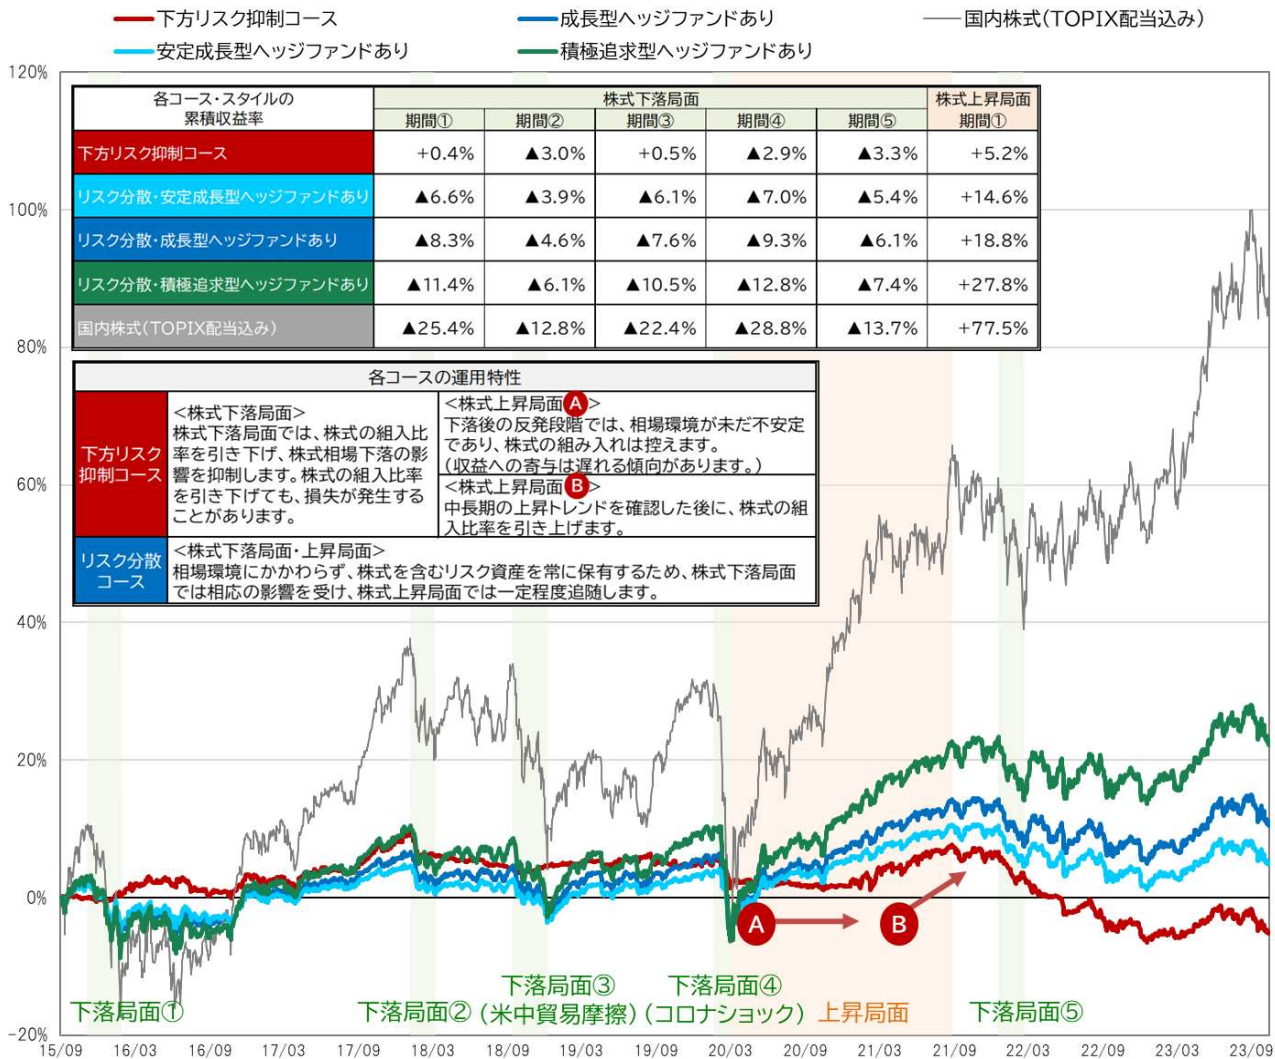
下方リスク抑制コース　成長型ヘッジファンドあり　国内株式(TOPIX配当込み)
安定成長型ヘッジファンドあり　積極追求型ヘッジファンドあり

| 各コース・スタイルの累積収益率 | 株式下落局面 期間① | 期間② | 期間③ | 期間④ | 期間⑤ | 株式上昇局面 期間① |
|---|---|---|---|---|---|---|
| 下方リスク抑制コース | +0.4% | ▲3.0% | +0.5% | ▲2.9% | ▲3.3% | +5.2% |
| リスク分散・安定成長型ヘッジファンドあり | ▲6.6% | ▲3.9% | ▲6.1% | ▲7.0% | ▲5.4% | +14.6% |
| リスク分散・成長型ヘッジファンドあり | ▲8.3% | ▲4.6% | ▲7.6% | ▲9.3% | ▲6.1% | +18.8% |
| リスク分散・積極追求型ヘッジファンドあり | ▲11.4% | ▲6.1% | ▲10.5% | ▲12.8% | ▲7.4% | +27.8% |
| 国内株式(TOPIX配当込み) | ▲25.4% | ▲12.8% | ▲22.4% | ▲28.8% | ▲13.7% | +77.5% |

各コースの運用特性

| | | |
|---|---|---|
| 下方リスク抑制コース | <株式下落局面> 株式下落局面では、株式の組入比率を引き下げ、株式相場下落の影響を抑制します。株式の組入比率を引き下げても、損失が発生することがあります。 | <株式上昇局面A> 下落後の反発段階では、相場環境が未だ不安定であり、株式の組み入れは控えます。(収益への寄与は遅れる傾向があります。) <株式上昇局面B> 中長期の上昇トレンドを確認した後に、株式の組入比率を引き上げます。 |
| リスク分散コース | <株式下落局面・上昇局面> 相場環境にかかわらず、株式を含むリスク資産を常に保有するため、株式下落局面では相応の影響を受け、株式上昇局面では一定程度追随します。 | |

120%
100%
80%
60%
40%
20%
0%
-20%

A
B

下落局面①　下落局面②　下落局面③(米中貿易摩擦)　下落局面④(コロナショック)　上昇局面　下落局面⑤

15/09 16/03 16/09 17/03 17/09 18/03 18/09 19/03 19/09 20/03 20/09 21/03 21/09 22/03 22/09 23/03 23/09